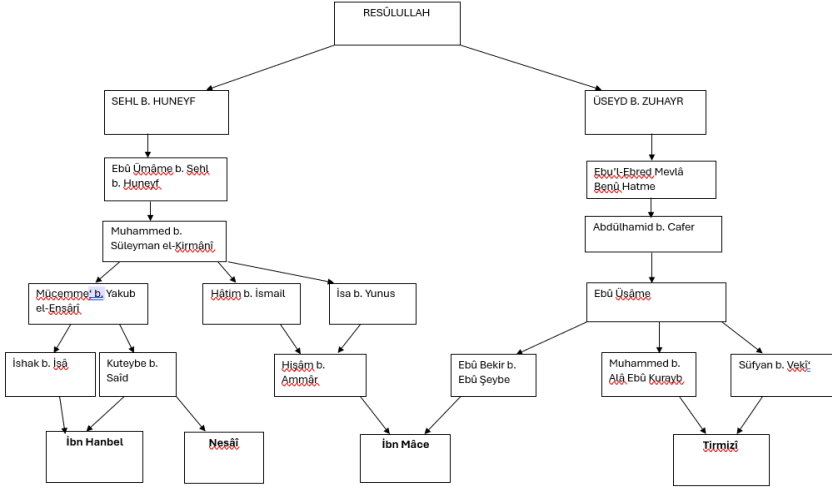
RESÛLULLAH

SEHL B. HUNEYF

ÜSEYD B. ZUHAYR

Ebû Ümâme b. Sehl b. Huneyf

Muhammed b. Süleyman el-Kirmânî

Mücemme' b. Yakub el-Ensârî

Hâtim b. İsmail

İsa b. Yunus

İshak b. İsâ

Kuteybe b. Saîd

Hişâm b. Ammâr

İbn Hanbel

Nesâî

İbn Mâce

Ebu'l-Ebred Mevlâ Benû Hatme

Abdülhamid b. Cafer

Ebû Üsâme

Ebû Bekir b. Ebû Şeybe

Muhammed b. Alâ Ebû Kurayb

Süfyan b. Vekî'

Tirmizî